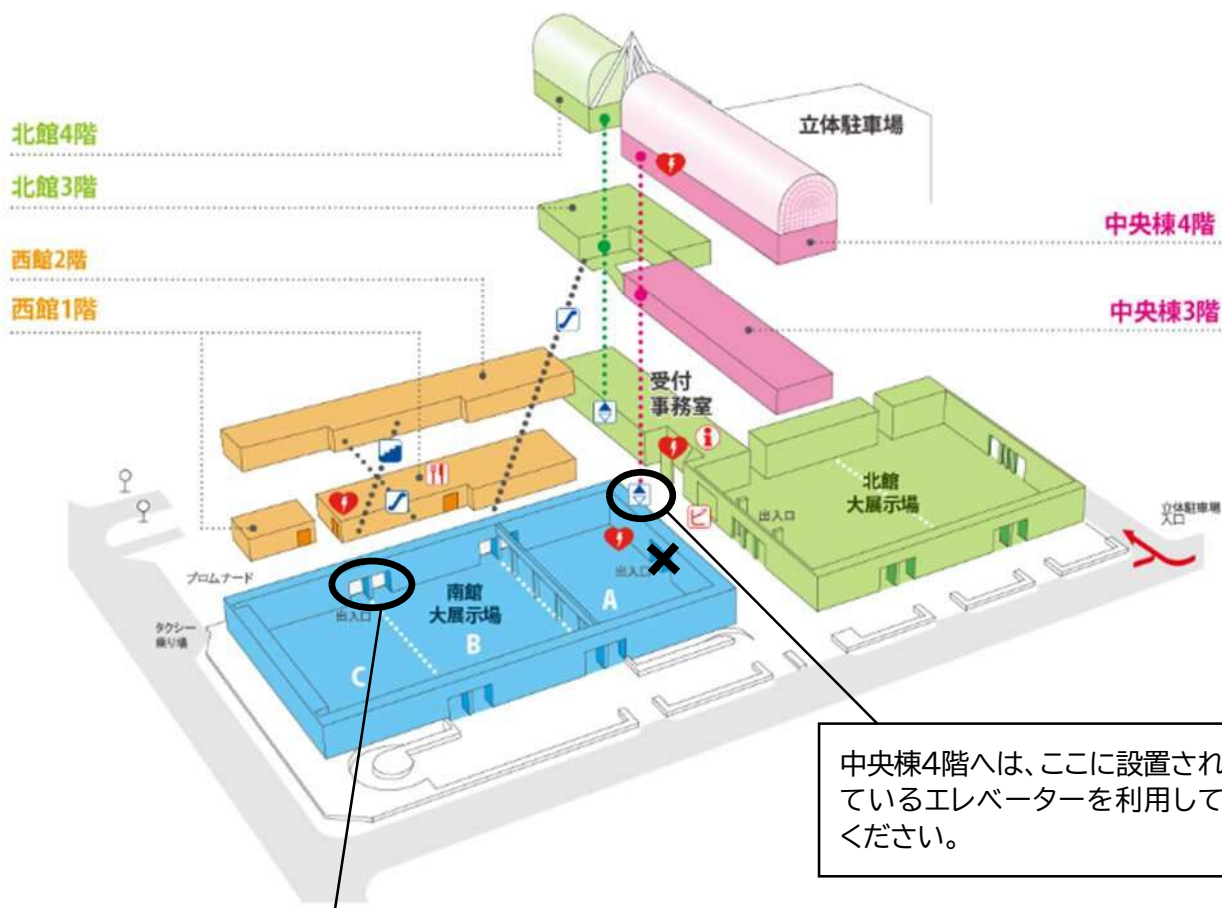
北館4階
北館3階
西館2階
西館1階
立体駐車場
中央棟4階
中央棟3階
受付
事務室
北館
大展示場
出入口
立体駐車場
入口
プロムナード
タクシー
乗り場
出入口
南館
大展示場
出入口
A
B
C
中央棟4階へは、ここに設置されているエレベーターを利用してください。